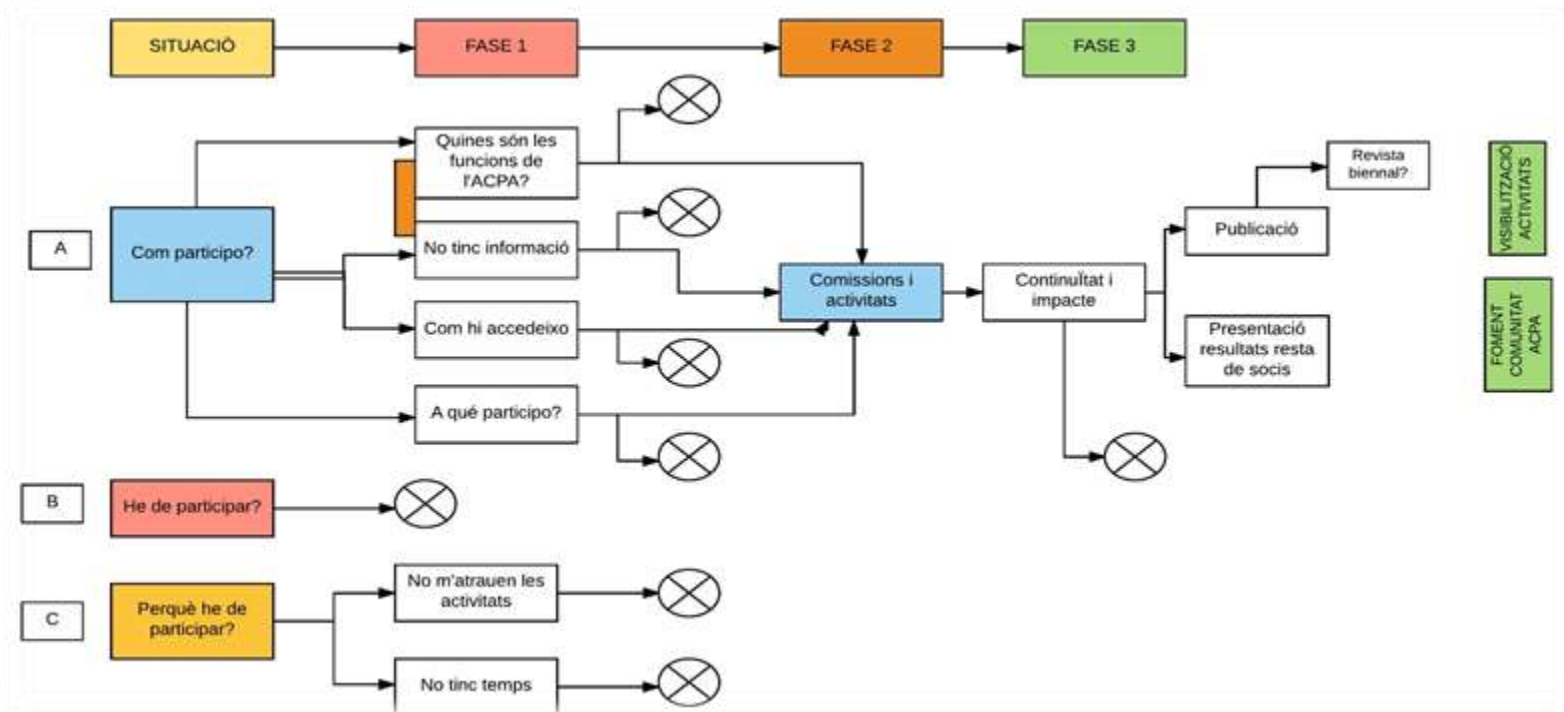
SITUACIÓ

FASE 1

FASE 2

FASE 3

A

Com participo?

Quines són les funcions de l'ACPA?

No tinc informació

Com hi accedeixo

A qué participo?

Comissions i activitats

Continuïtat i impacte

Publicació

Revista biennal?

Presentació resultats resta de socis

VISIBILITZACIÓ ACTIVITATS

FOMENT COMUNITAT ACPA

B

He de participar?

C

Perquè he de participar?

No m'atrauen les activitats

No tinc temps